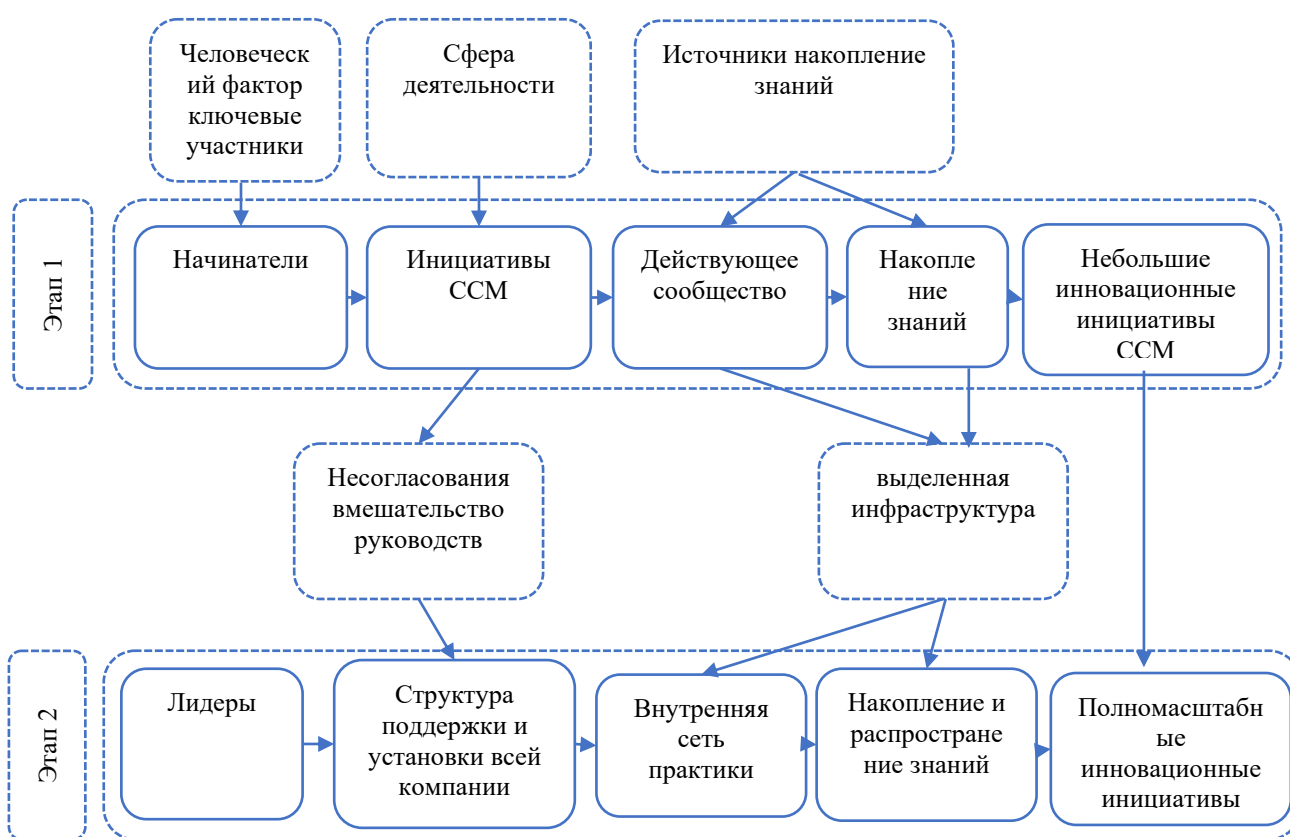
Человеческий фактор ключевые участники

Сфера деятельности

Источники накопление знаний

Этап 1

Начинатели

Инициативы ССМ

Действующее сообщество

Накопление знаний

Небольшие инновационные инициативы ССМ

Несогласования вмешательство руководств

выделенная инфраструктура

Этап 2

Лидеры

Структура поддержки и установки всей компании

Внутренняя сеть практики

Накопление и распространение знаний

Полномасштабные инновационные инициативы